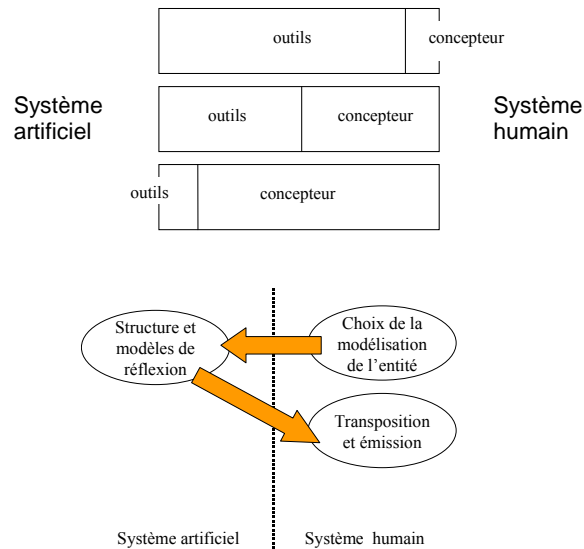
outils concepteur

Système artificiel

outils concepteur

Système humain

outils concepteur

Structure et modèles de réflexion

Choix de la modélisation de l'entité

Transposition et émission

Système artificiel

Système humain